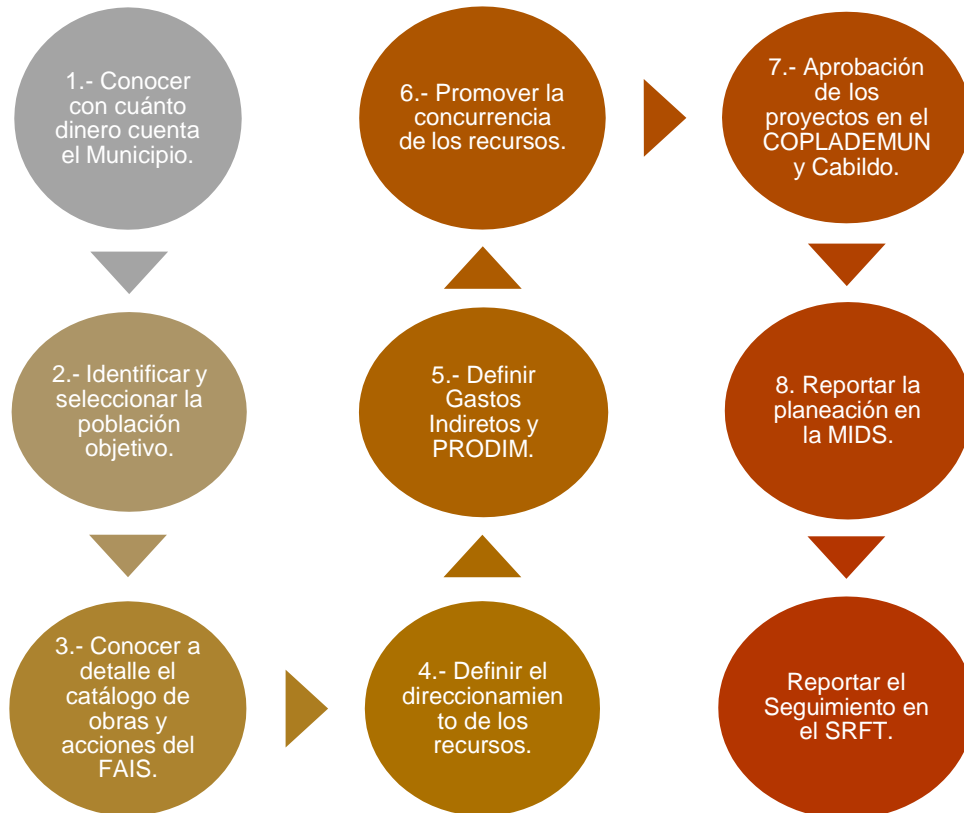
1.- Conocer con cuánto dinero cuenta el Municipio.

2.- Identificar y seleccionar la población objetivo.

3.- Conocer a detalle el catálogo de obras y acciones del FAIS.

4.- Definir el direccionamiento de los recursos.

5.- Definir Gastos Indiretos y PRODIM.

6.- Promover la concurrencia de los recursos.

7.- Aprobación de los proyectos en el COPLADEMUN y Cabildo.

8. Reportar la planeación en la MIDS.

Reportar el Seguimiento en el SRFT.